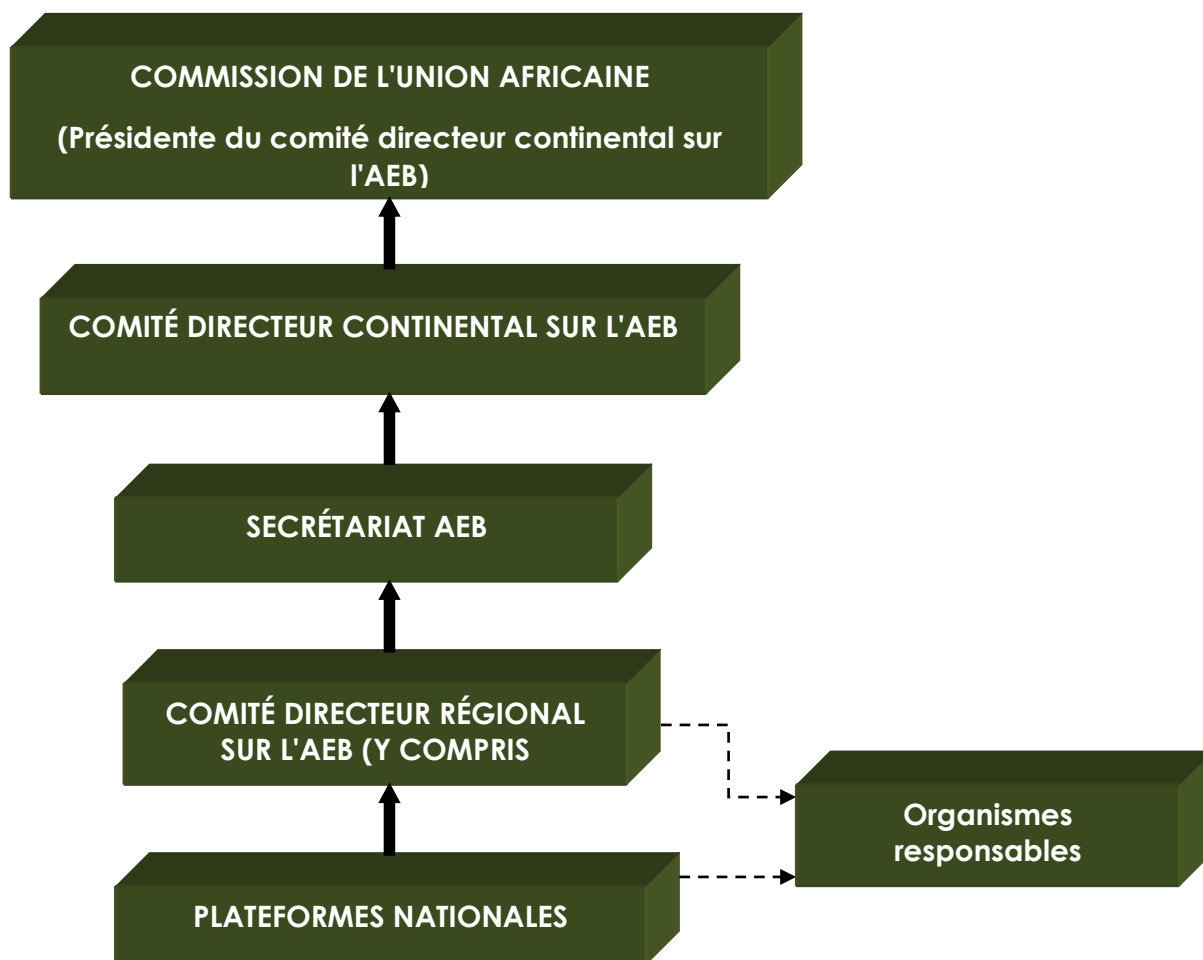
COMMISSION DE L'UNION AFRICAINE

(Présidente du comité directeur continental sur l'AEB)

COMITÉ DIRECTEUR CONTINENTAL SUR L'AEB

SECRÉTARIAT AEB

COMITÉ DIRECTEUR RÉGIONAL SUR L'AEB (Y COMPRIS

Organismes responsables

PLATEFORMES NATIONALES